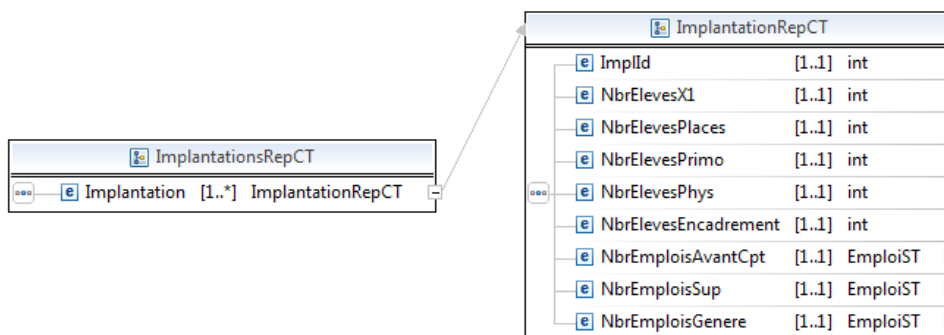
ImplantationsRepCT

e Implantation [1..*] ImplantationRepCT

ImplantationRepCT

| | | |
|---|---|---|
| e ImplId | [1..1] | int |
| e NbrElevesX1 | [1..1] | int |
| e NbrElevesPlaces | [1..1] | int |
| e NbrElevesPrimo | [1..1] | int |
| e NbrElevesPhys | [1..1] | int |
| e NbrElevesEncadrement | [1..1] | int |
| e NbrEmploisAvantCpt | [1..1] | EmploiST |
| e NbrEmploisSup | [1..1] | EmploiST |
| e NbrEmploisGenere | [1..1] | EmploiST |